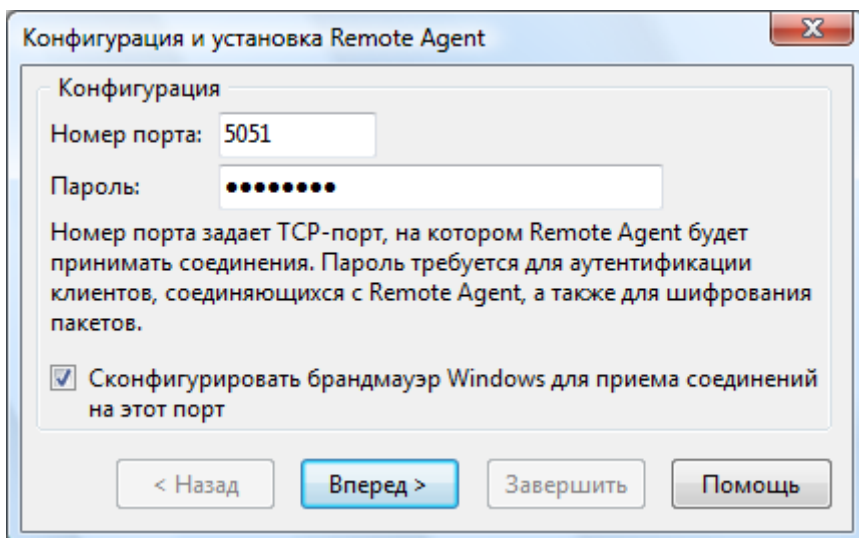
Конфигурация и установка Remote Agent

Конфигурация

Номер порта: 5051

Пароль: ••••••••

Номер порта задает TCP-порт, на котором Remote Agent будет принимать соединения. Пароль требуется для аутентификации клиентов, соединяющихся с Remote Agent, а также для шифрования пакетов.

Сконфигурировать брандмауэр Windows для приема соединений на этот порт

< Назад

Вперед >

Завершить

Помощь